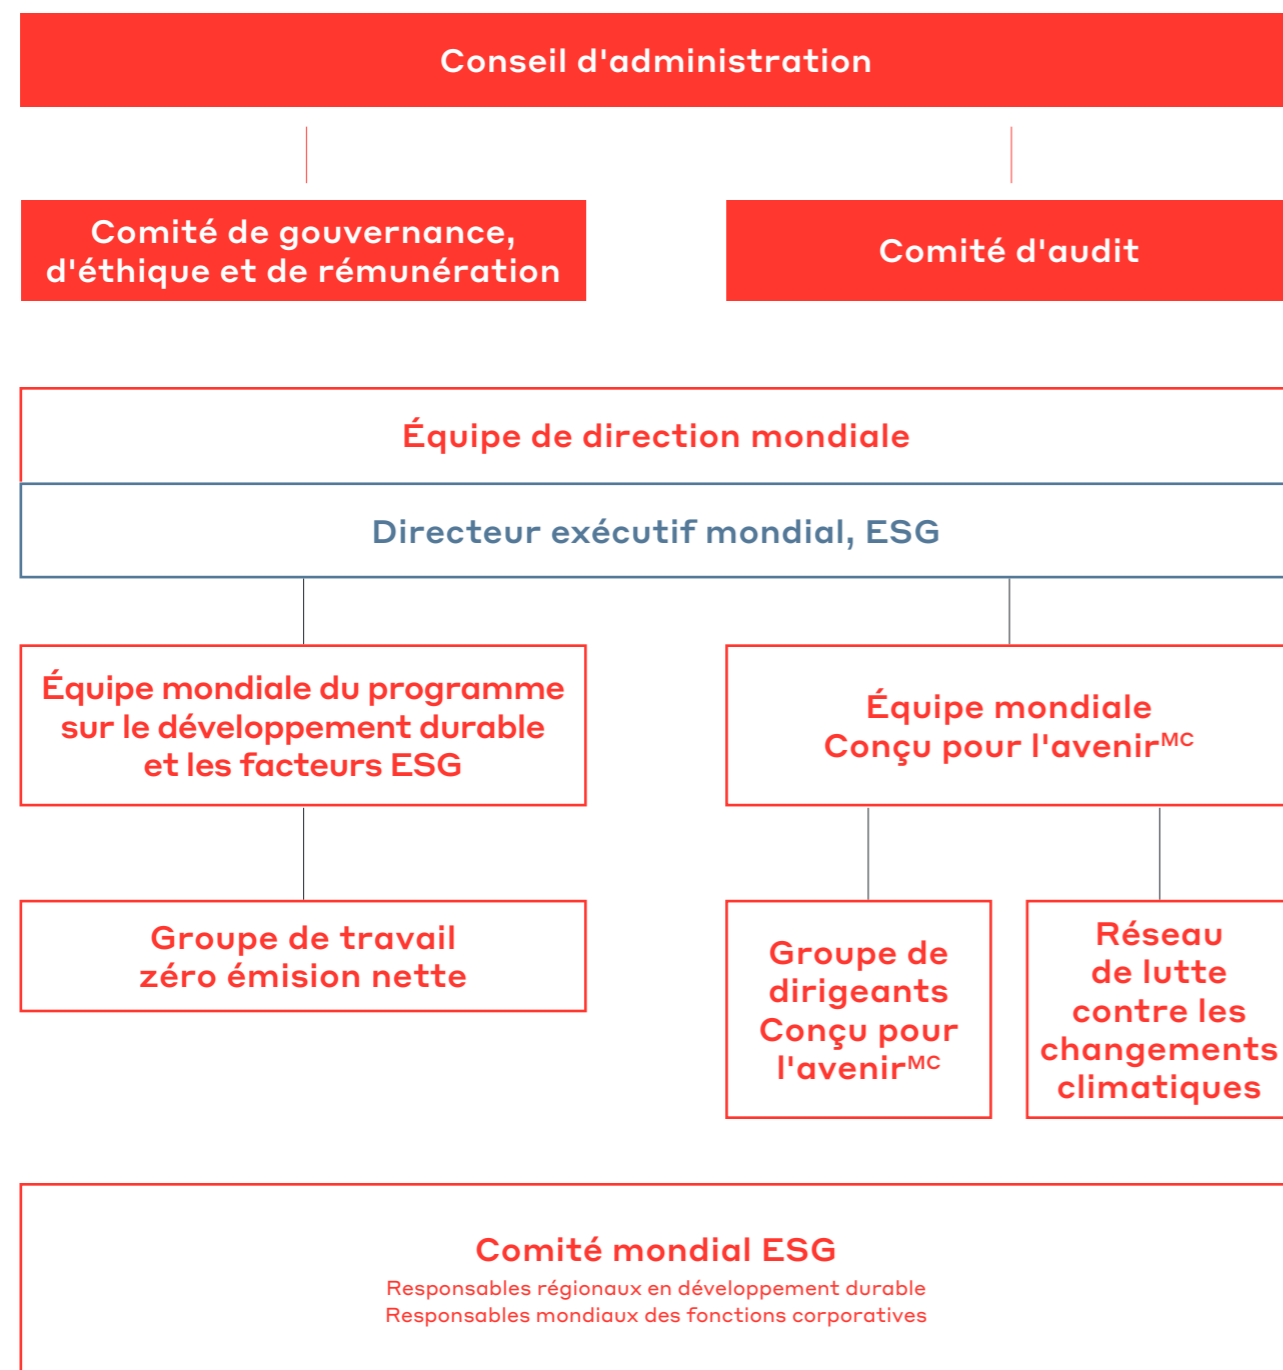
Conseil d'administration

Comité de gouvernance, d'éthique et de rémunération

Comité d'audit

Équipe de direction mondiale

Directeur exécutif mondial, ESG

Équipe mondiale du programme sur le développement durable et les facteurs ESG

Équipe mondiale Conçu pour l'avenir$^{MC}$

Groupe de travail zéro émision nette

Groupe de dirigeants Conçu pour l'avenir$^{MC}$

Réseau de lutte contre les changements climatiques

Comité mondial ESG
Responsables régionaux en développement durable
Responsables mondiaux des fonctions corporatives